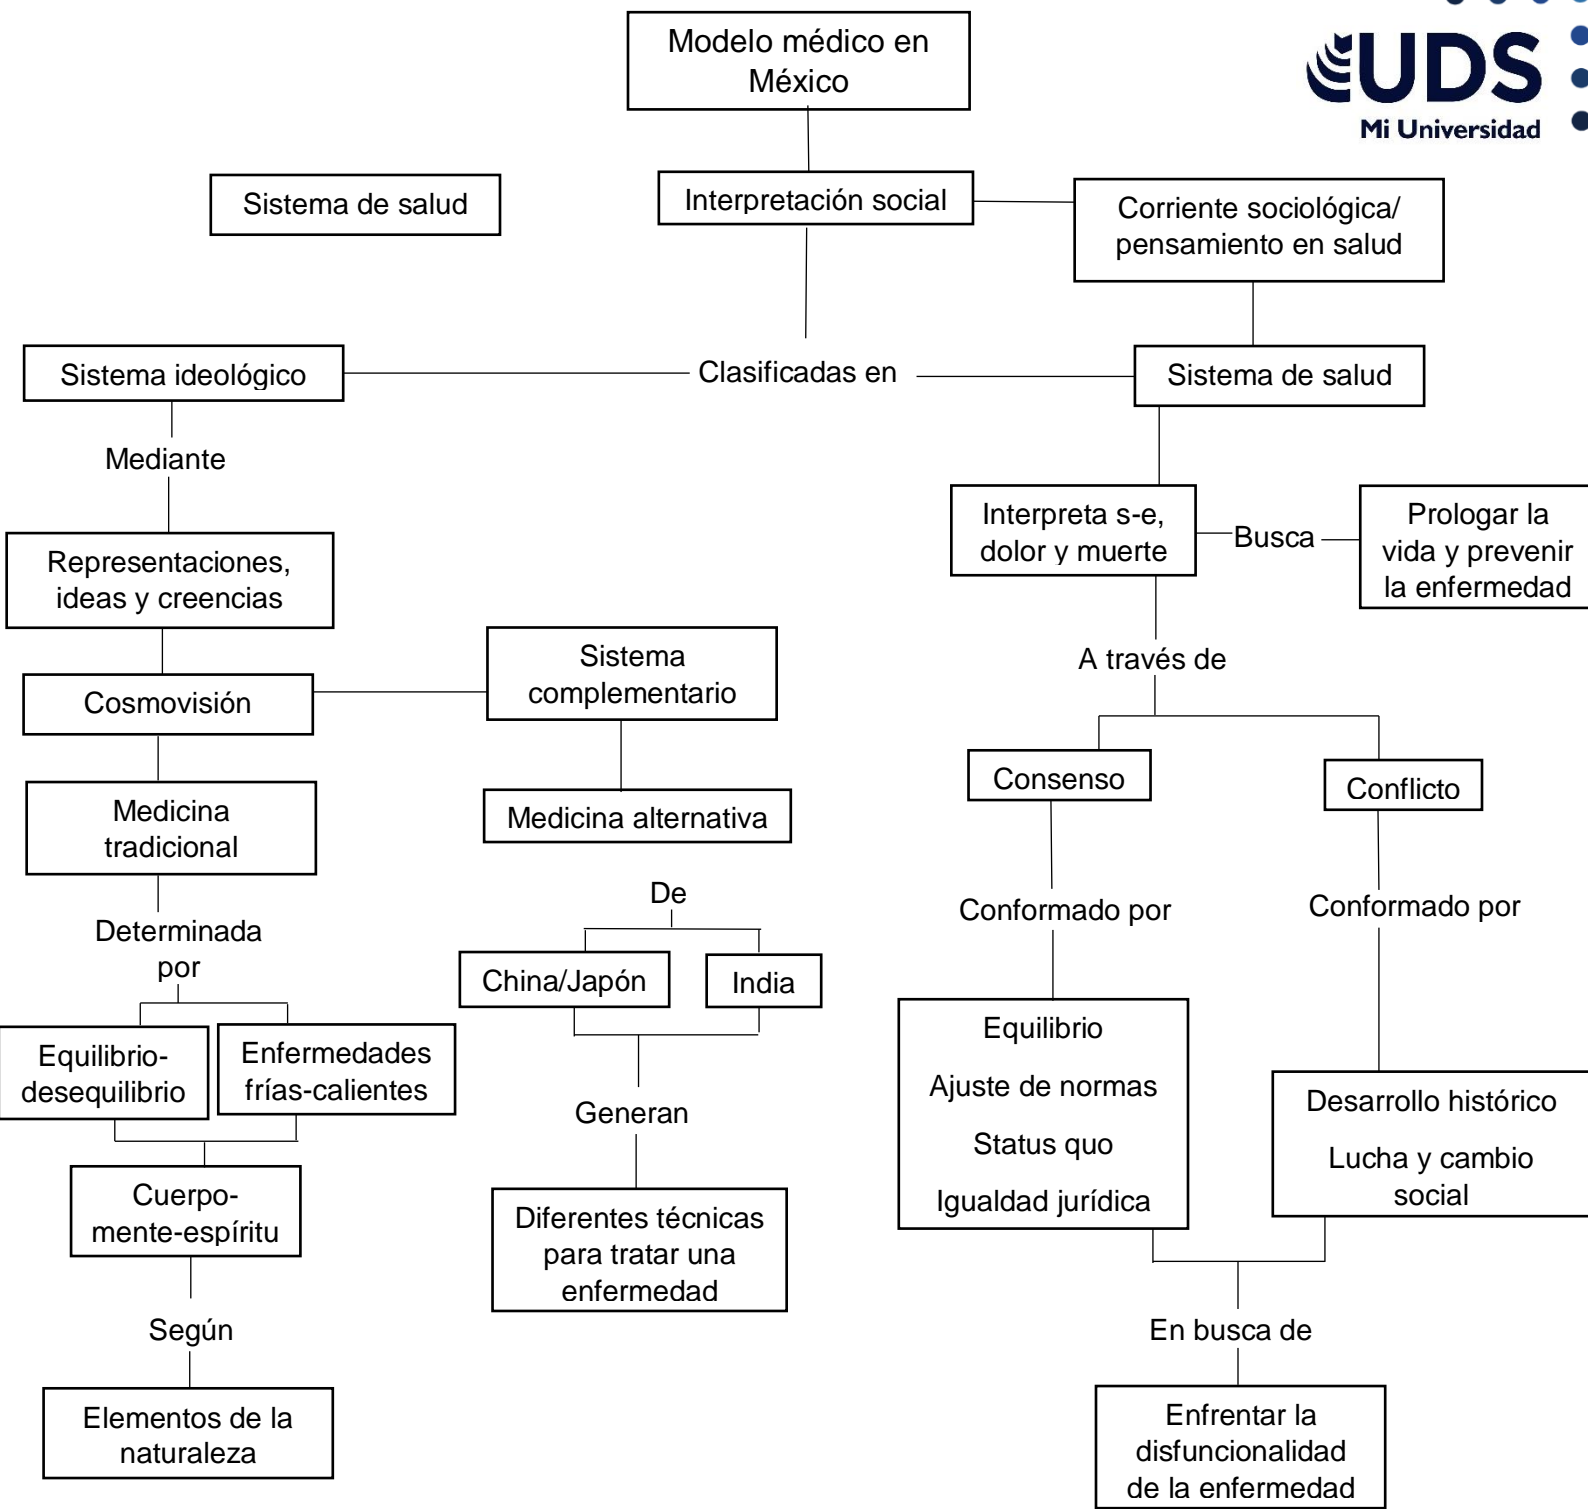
Modelo médico en México

UDS
Mi Universidad

Sistema de salud

Interpretación social

Corriente sociológica/ pensamiento en salud

Sistema ideológico

Clasificadas en

Sistema de salud

Mediante

Representaciones, ideas y creencias

Cosmovisión

Sistema complementario

Medicina tradicional

Medicina alternativa

Determinada por

Equilibrio-desequilibrio

Enfermedades frías-calientes

Cuerpo-mente-espíritu

Según

Elementos de la naturaleza

De

China/Japón

India

Generan

Diferentes técnicas para tratar una enfermedad

Interpreta s-e, dolor y muerte

Busca

Prologar la vida y prevenir la enfermedad

A través de

Consenso

Conflicto

Conformado por

Conformado por

Equilibrio

Ajuste de normas

Status quo

Igualdad jurídica

Desarrollo histórico

Lucha y cambio social

En busca de

Enfrentar la disfuncionalidad de la enfermedad